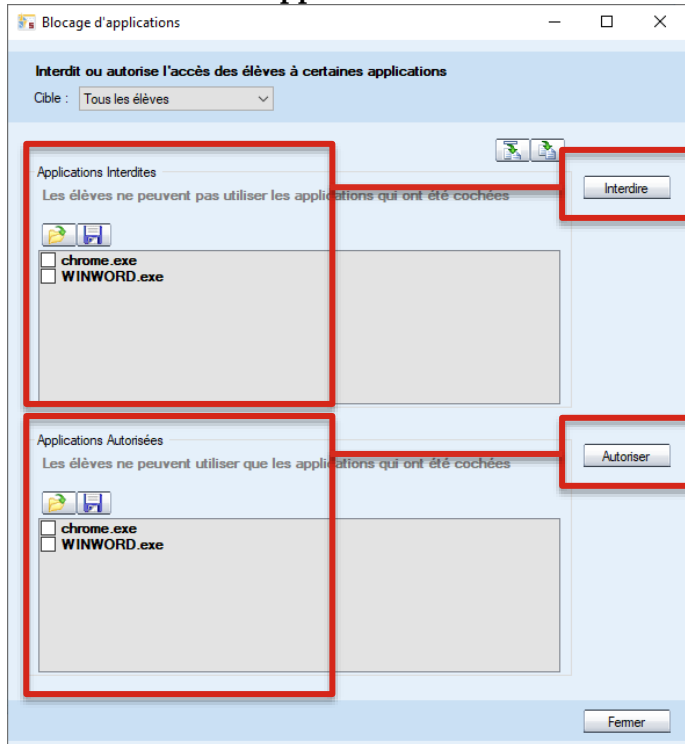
Blocage d'applications

Interdit ou autorise l'accès des élèves à certaines applications

Cible : Tous les élèves

Applications Interdites

Les élèves ne peuvent pas utiliser les applications qui ont été cochées

Interdire

chrome.exe
WINWORD.exe

Applications Autorisées

Les élèves ne peuvent utiliser que les applications qui ont été cochées

Autoriser

chrome.exe
WINWORD.exe

Fermer